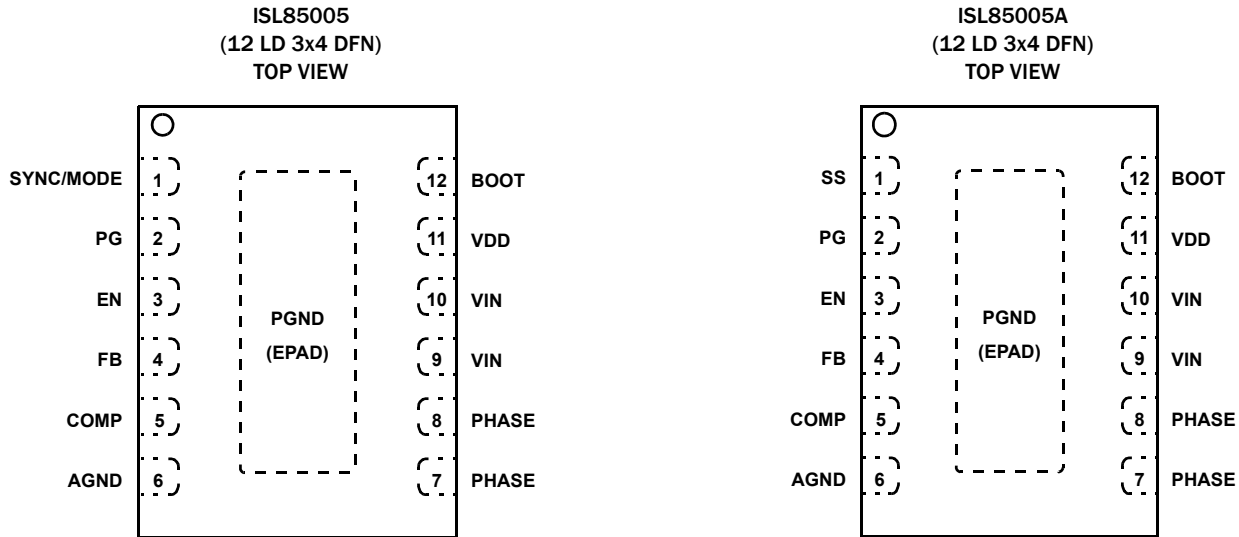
ISL85005
(12 LD 3x4 DFN)
TOP VIEW

SYNC/MODE 1
PG 2
EN 3
FB 4
COMP 5
AGND 6

PGND
(EPAD)

12 BOOT
11 VDD
10 VIN
9 VIN
8 PHASE
7 PHASE

ISL85005A
(12 LD 3x4 DFN)
TOP VIEW

SS 1
PG 2
EN 3
FB 4
COMP 5
AGND 6

PGND
(EPAD)

12 BOOT
11 VDD
10 VIN
9 VIN
8 PHASE
7 PHASE